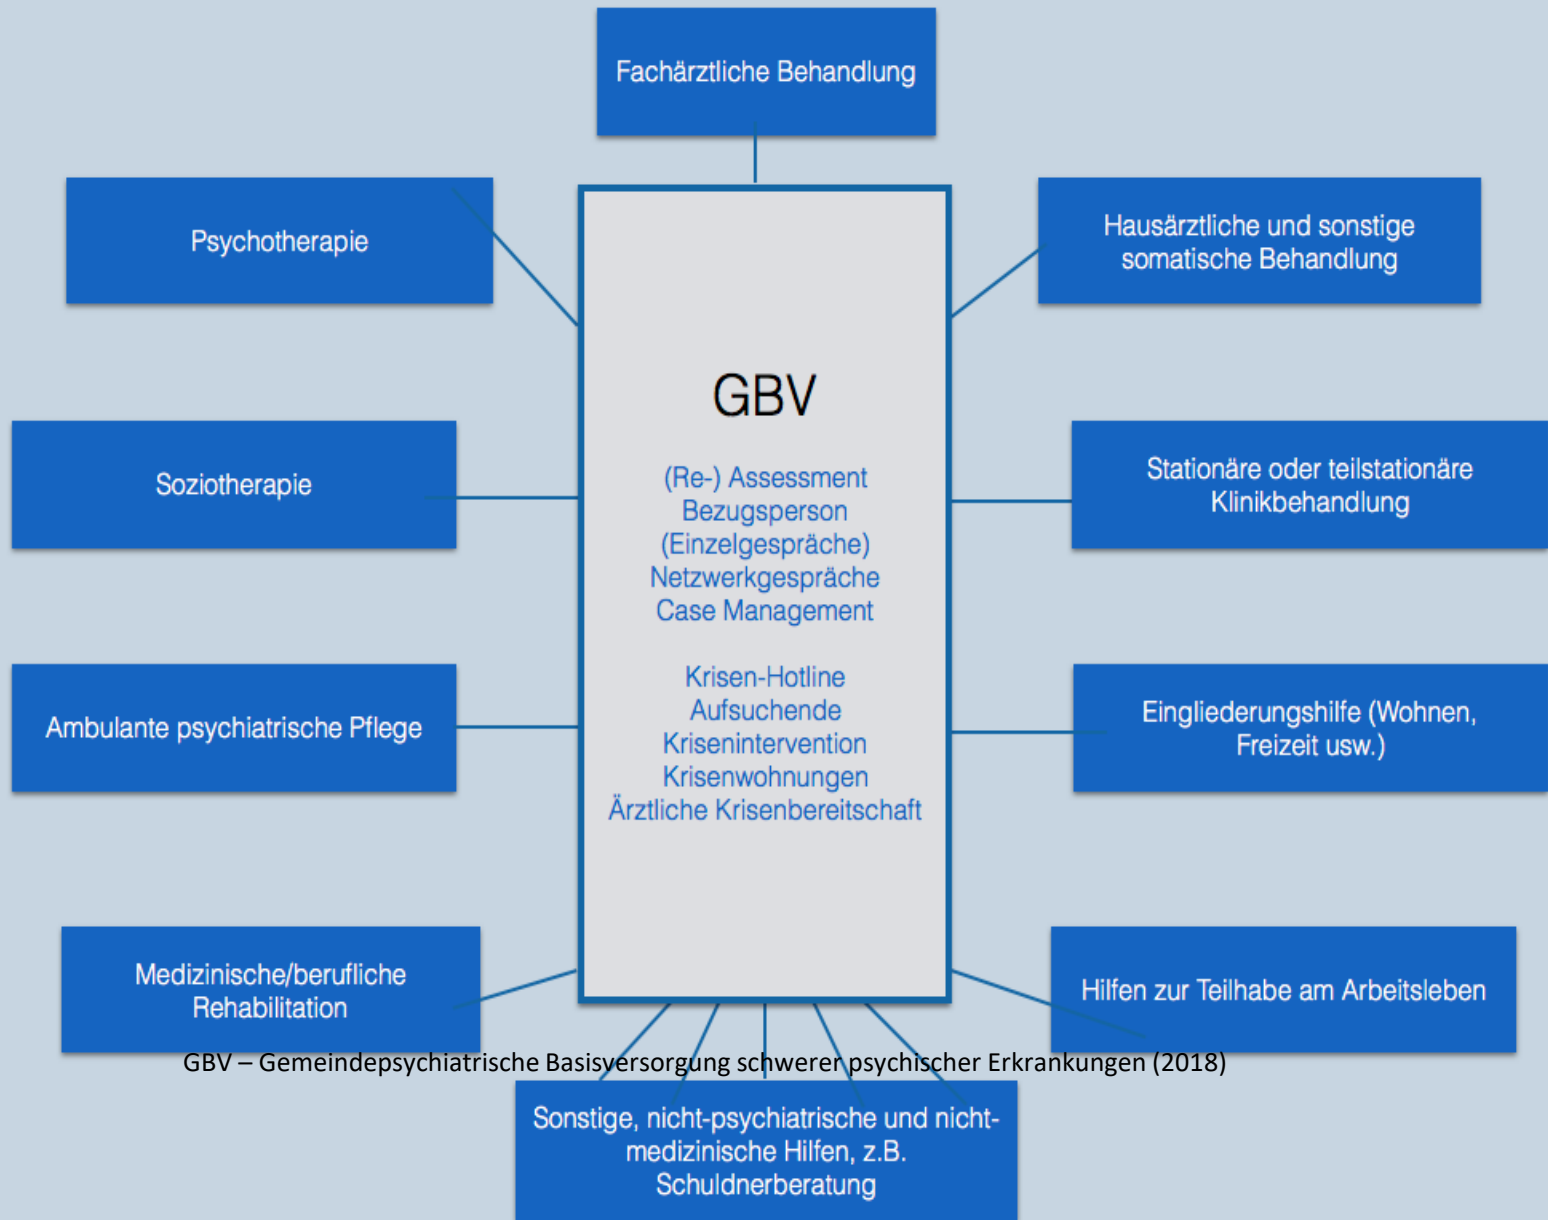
Fachärztliche Behandlung

Psychotherapie

Hausärztliche und sonstige somatische Behandlung

GBV

(Re-) Assessment
Bezugsperson
(Einzelgespräche)
Netzwerkgespräche
Case Management

Krisen-Hotline
Aufsuchende
Krisenintervention
Krisenwohnungen
Ärztliche Krisenbereitschaft

Soziotherapie

Stationäre oder teilstationäre Klinikbehandlung

Ambulante psychiatrische Pflege

Eingliederungshilfe (Wohnen, Freizeit usw.)

Medizinische/berufliche Rehabilitation

Hilfen zur Teilhabe am Arbeitsleben

GBV – Gemeindepsychiatrische Basisversorgung schwerer psychischer Erkrankungen (2018)

Sonstige, nicht-psychiatrische und nicht-medizinische Hilfen, z.B. Schuldnerberatung